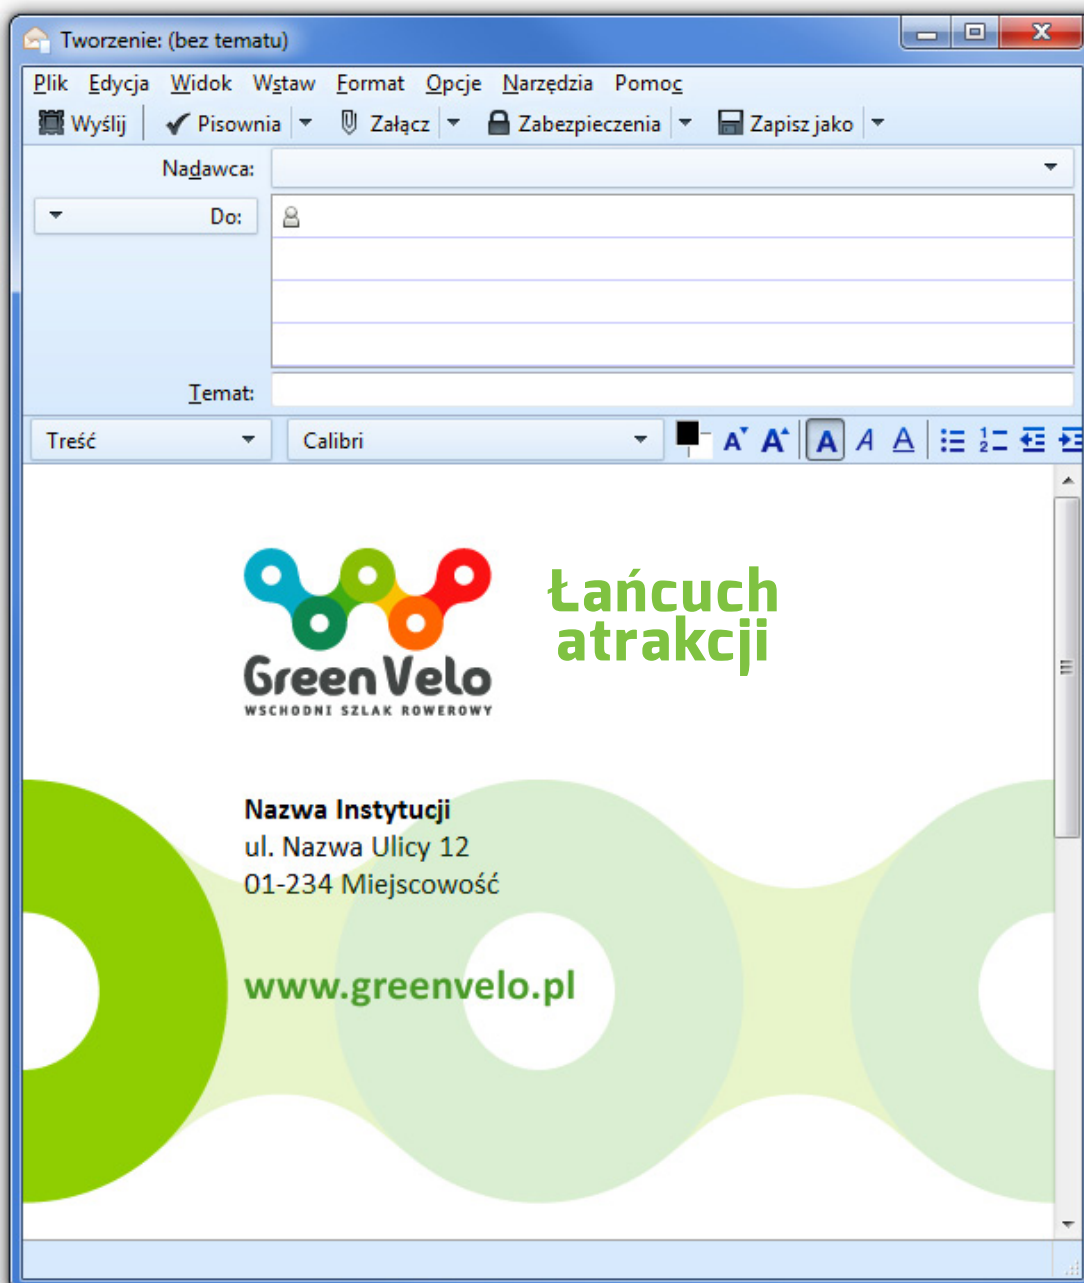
Tworzenie: (bez tematu)

Plik Edycja Widok Wstaw Format Opcje Narzędzia Pomoc

Wyślij Pisownia Załącz Zabezpieczenia Zapisz jako

Nadawca:

Do:

Temat:

Treść Calibri

GreenVelo
WSCHODNI SZLAK ROWEROWY

Łańcuch atrakcji

**Nazwa Instytucji**
ul. Nazwa Ulicy 12
01-234 Miejscowość

www.greenvelo.pl